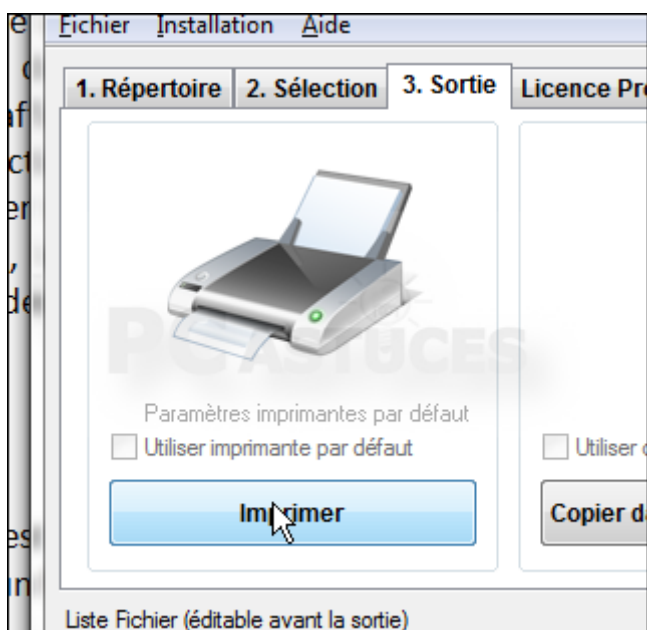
e
c
af
ct
er
,
de
es
in

Fichier Installation Aide

1. Répertoire 2. Sélection 3. Sortie Licence Pr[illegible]

PC ASTUCES

Paramètres imprimantes par défaut
Utiliser imprimante par défaut

Imp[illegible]imer

Utiliser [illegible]

Copier d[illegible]

Liste Fichier (éditable avant la sortie)